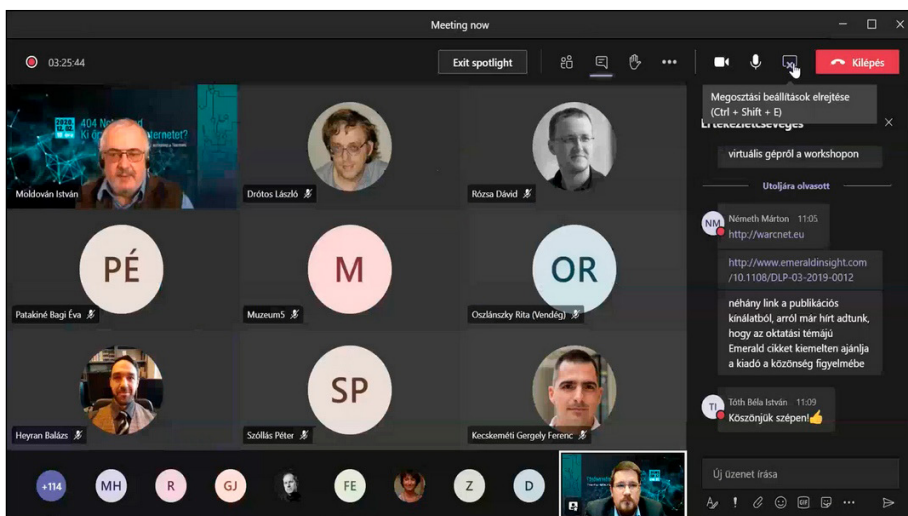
Meeting now

03:25:44

Exit spotlight

Kilépés

Megosztási beállítások elrejtése (Ctrl + Shift + E)

404 Not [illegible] Ki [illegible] internetet?

2020

Moldován István

Drótos László

Rózsa Dávid

PÉ

Patakiné Bagi Éva

M

Muzeum5

OR

Oszlánszky Rita (Vendég)

Heyran Balázs

SP

Szöllás Péter

Kecskeméti Gergely Ferenc

+114 MH R GJ FE Z D

Értekezletsegéyes

virtuális gépről a workshopon

Utoljára olvasott

NM Németh Márton 11:05

http://warcnet.eu

http://www.emeraldinsight.com/10.1108/DLP-03-2019-0012

néhány link a publikációs kínálatból, arról már hírt adtunk, hogy az oktatási témájú Emerald cikket kiemelten ajánlja a kiadó a közönség figyelmébe

TI Tóth Béla István 11:09

Köszönjük szépen!👍

Új üzenet írása

GIF